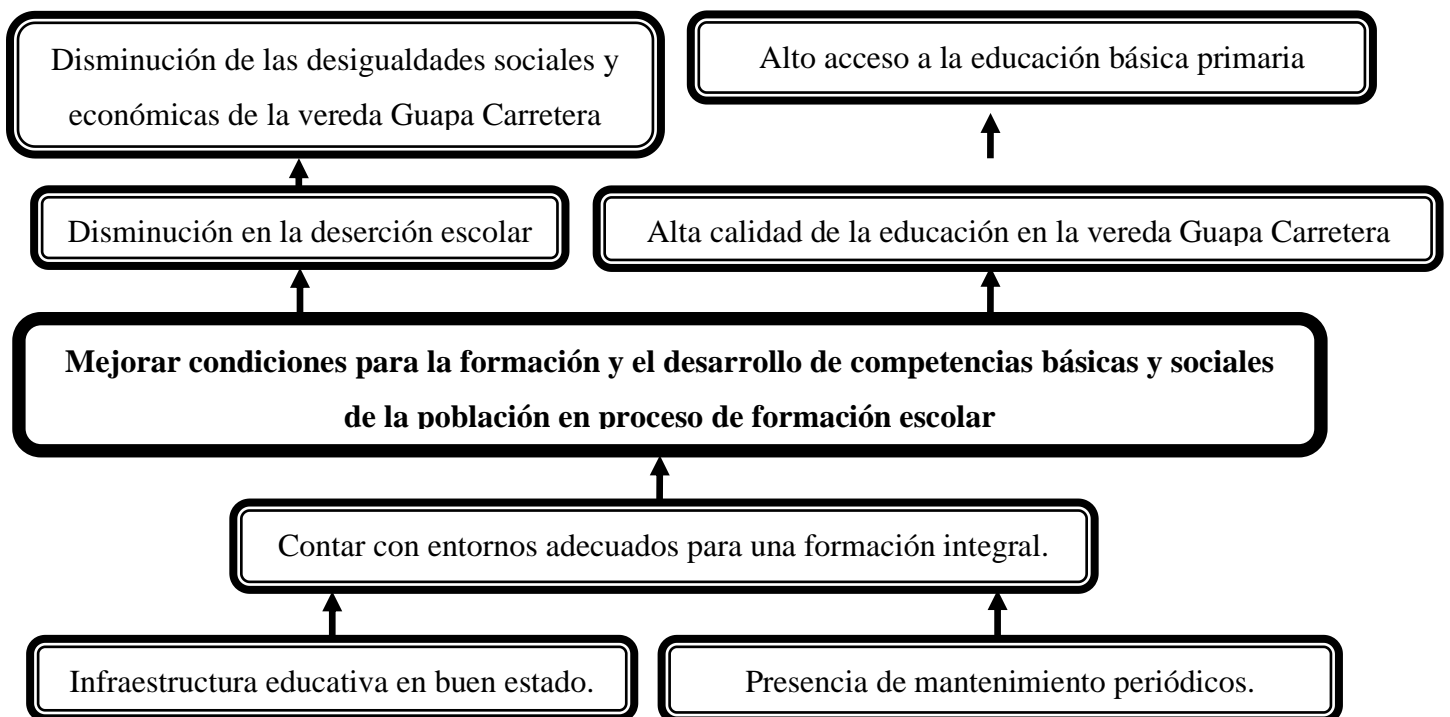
Disminución de las desigualdades sociales y económicas de la vereda Guapa Carretera

Alto acceso a la educación básica primaria

Disminución en la deserción escolar

Alta calidad de la educación en la vereda Guapa Carretera

**Mejorar condiciones para la formación y el desarrollo de competencias básicas y sociales de la población en proceso de formación escolar**

Contar con entornos adecuados para una formación integral.

Infraestructura educativa en buen estado.

Presencia de mantenimiento periódicos.